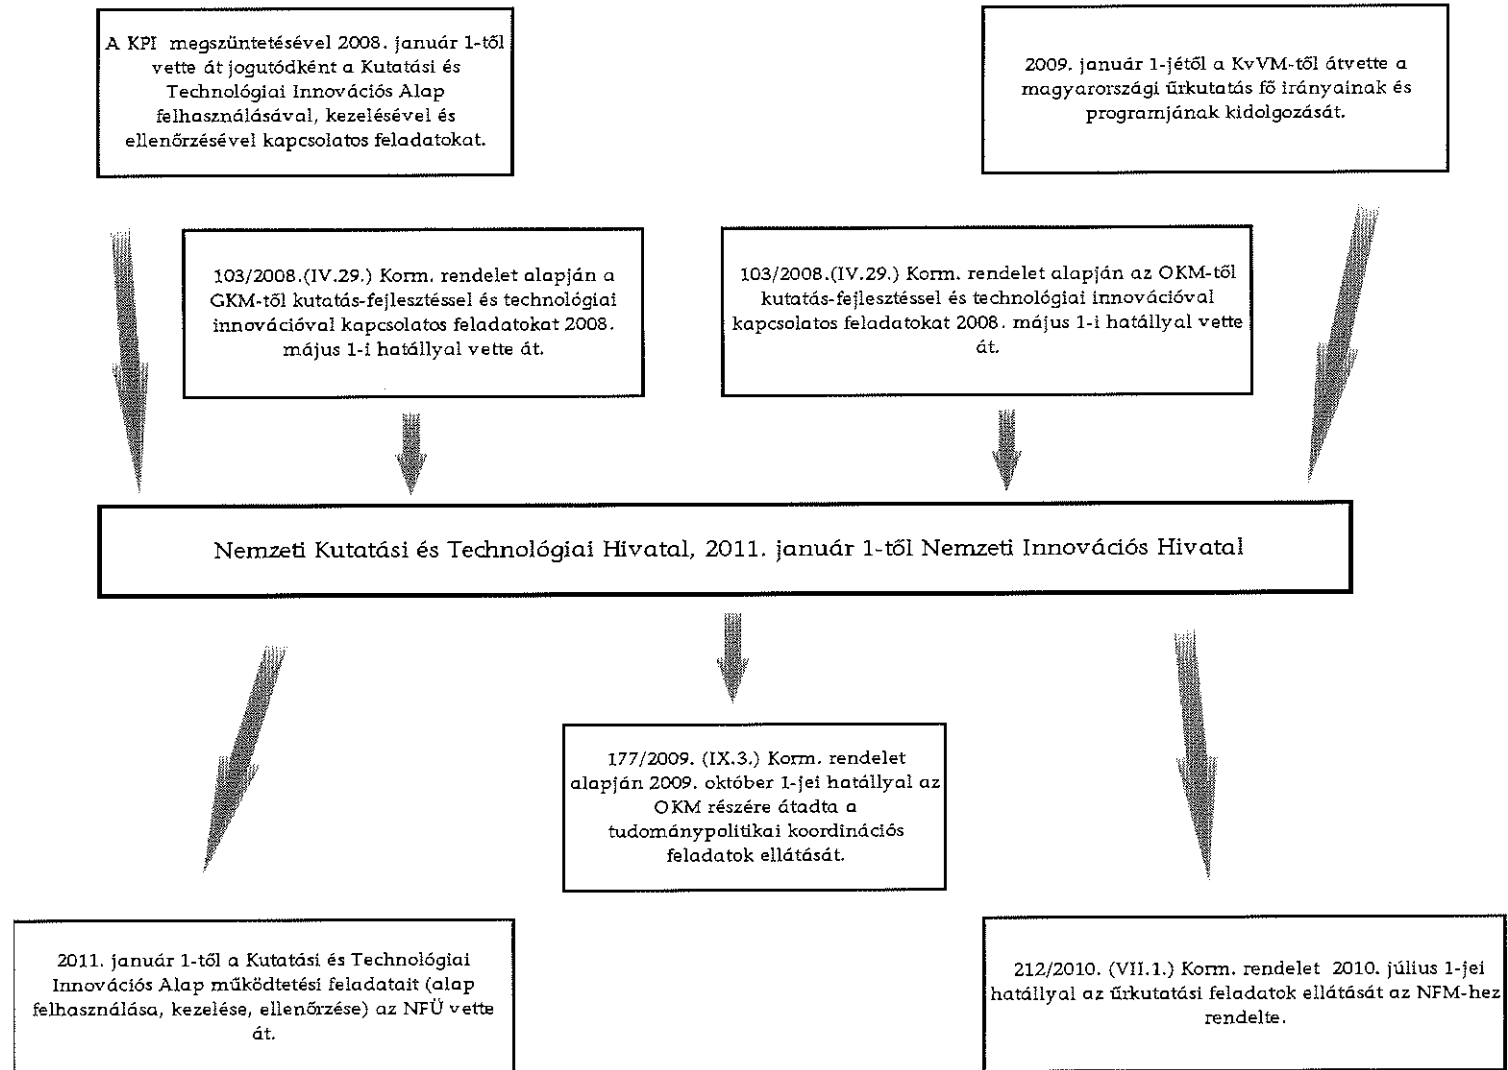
A KPI megszüntetésével 2008. január 1-től vette át jogutódként a Kutatási és Technológiai Innovációs Alap felhasználásával, kezelésével és ellenőrzésével kapcsolatos feladatokat.

2009. január 1-jétől a KvVM-től átvette a magyarországi űrkutatás fő irányainak és programjának kidolgozását.

103/2008.(IV.29.) Korm. rendelet alapján a GKM-től kutatás-fejlesztéssel és technológiai innovációval kapcsolatos feladatokat 2008. május 1-i hatállyal vette át.

103/2008.(IV.29.) Korm. rendelet alapján az OKM-től kutatás-fejlesztéssel és technológiai innovációval kapcsolatos feladatokat 2008. május 1-i hatállyal vette át.

Nemzeti Kutatási és Technológiai Hivatal, 2011. január 1-től Nemzeti Innovációs Hivatal

177/2009. (IX.3.) Korm. rendelet alapján 2009. október 1-jei hatállyal az OKM részére átadta a tudománypolitikai koordinációs feladatok ellátását.

2011. január 1-től a Kutatási és Technológiai Innovációs Alap működtetési feladatait (alap felhasználása, kezelése, ellenőrzése) az NFÜ vette át.

212/2010. (VII.1.) Korm. rendelet 2010. július 1-jei hatállyal az űrkutatási feladatok ellátását az NFM-hez rendelte.